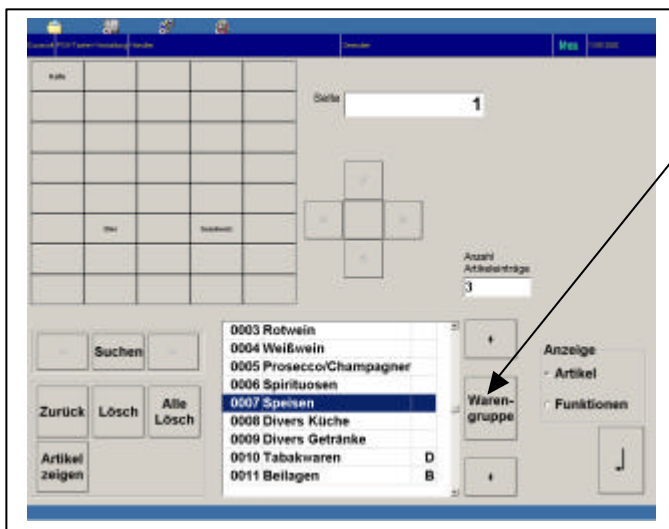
Kaffe

Bier

Seite 1

Anzahl Artikeleinträge
3

Suchen

Zurück
Lösch
Alle Lösch
Artikel zeigen

0003 Rotwein
0004 Weißwein
0005 Prosecco/Champagner
0006 Spirituosen
0007 Speisen
0008 Divers Küche
0009 Divers Getränke
0010 Tabakwaren D
0011 Beilagen B

Waren-gruppe

Anzeige
Artikel
Funktionen